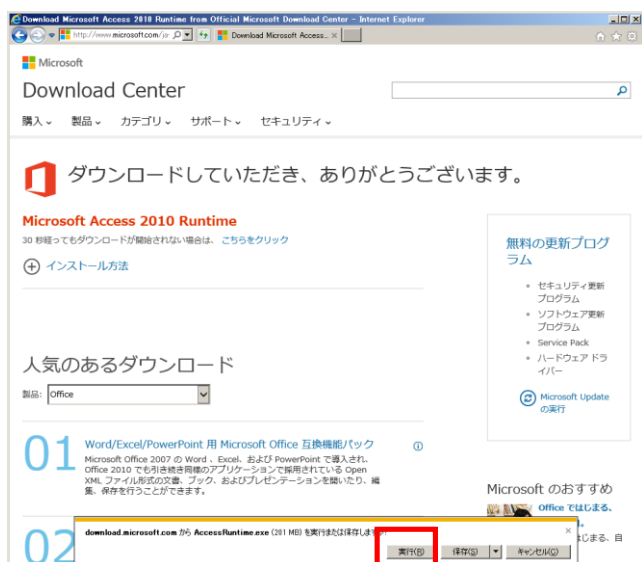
Download Microsoft Access 2010 Runtime from Official Microsoft Download Center - Internet Explorer

http://www.microsoft.com/ja

Download Microsoft Access... ×

Microsoft

Download Center

購入 製品 カテゴリ サポート セキュリティ

ダウンロードしていただき、ありがとうございます。

Microsoft Access 2010 Runtime

30 秒経ってもダウンロードが開始されない場合は、こちらをクリック

インストール方法

無料の更新プログラム

- セキュリティ更新プログラム
- ソフトウェア更新プログラム
- Service Pack
- ハードウェア ドライバー

Microsoft Update の実行

人気のあるダウンロード

製品: Office

01 Word/Excel/PowerPoint 用 Microsoft Office 互換機能パック

Microsoft Office 2007 の Word、Excel、および PowerPoint で導入され、Office 2010 でも引き続き同様のアプリケーションで採用されている Open XML ファイル形式の文書、ブック、およびプレゼンテーションを開いたり、編集、保存を行うことができます。

02

Microsoft のおすすめ

Office ではじまる、

はじまる、自

download.microsoft.com から AccessRuntime.exe (201 MB) を実行または保存しますか?

実行(R) 保存(S) キャンセル(C)